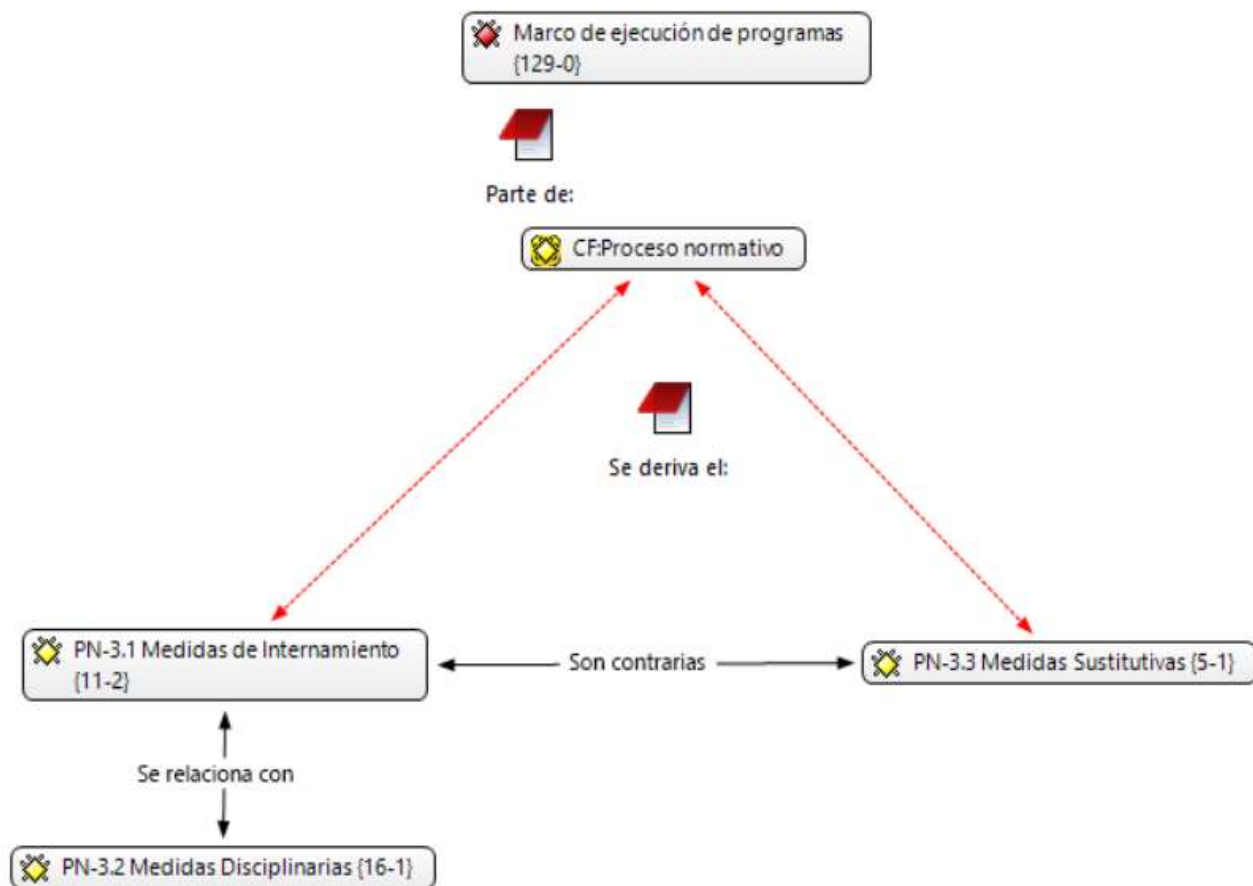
Marco de ejecución de programas {129-0}

Parte de:

CF:Proceso normativo

Se deriva el:

PN-3.1 Medidas de Internamiento {11-2}

Son contrarias

PN-3.3 Medidas Sustitutivas {5-1}

Se relaciona con

PN-3.2 Medidas Disciplinarias {16-1}